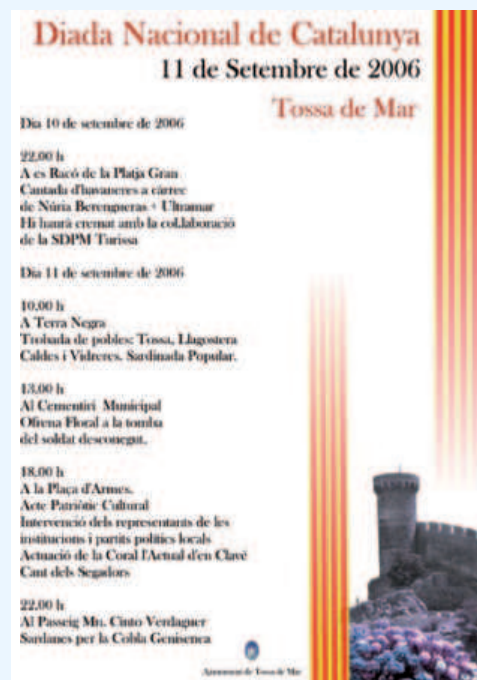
Diada Nacional de Catalunya
11 de Setembre de 2006

Tossa de Mar

Dia 10 de setembre de 2006

22.00 h
A es Racó de la Platja Gran
Cantada d'havaneres a càrrec de Núria Berengueras + Ultramar
Hi haurà cremat amb la col.laboració de la SDPM Turissa

Dia 11 de setembre de 2006

10.00 h
A Terra Negra
Trobada de pobles: Tossa, Llagostera Caldes i Vidreres. Sardinada Popular.

13.00 h
Al Cementiri Municipal
Ofrena Floral a la tomba del soldat desconegut.

18.00 h
A la Plaça d'Armes.
Acte Patriòtic Cultural
Intervenció dels representants de les institucions i partits polítics locals
Actuació de la Coral l'Actual d'en Clavé
Cant dels Segadors

22.00 h
Al Passeig Mn. Cinto Verdaguer
Sardanes per la Cobla Genisenca

Ajuntament de Tossa de Mar